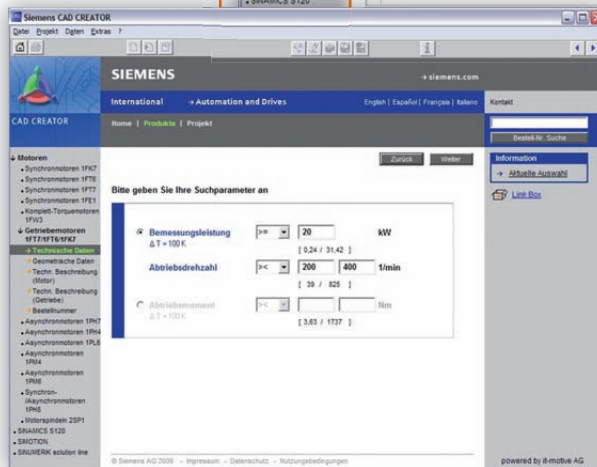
SINAMICS S120

Siemens CAD CREATOR

Datei Projekt Daten Extras ?

SIEMENS

→ siemens.com

International → Automation and Drives

English | Español | Français | Italiano

Kontakt

CAD CREATOR

Home | Produkte | Projekt

Bestell-Nr. Suche

Zurück Weiter

Information

→ Aktuelle Auswahl

Link Box

Motoren
Synchronmotoren 1FK7
Synchronmotoren 1FT6
Synchronmotoren 1FT7
Synchronmotoren 1FE1
Komplett-Torquemotoren 1FW3
Getriebemotoren 1FT7/1FT6/1FK7
Technische Daten
Geometrische Daten
Techn. Beschreibung (Motor)
Techn. Beschreibung (Getriebe)
Bestellnummer
Asynchronmotoren 1PH7
Asynchronmotoren 1PH4
Asynchronmotoren 1PL6
Asynchronmotoren 1PM4
Asynchronmotoren 1PM6
Synchron-/Asynchronmotoren 1PH8
Motorspindeln 2SP1
SINAMICS S120
SIMOTION
SINUMERIK solution line

Bitte geben Sie Ihre Suchparameter an

Bemessungsleistung
ΔT = 100 K
>= 20 kW
[ 0,24 / 31,42 ]

Abtriebsdrehzahl
>< 200 400 1/min
[ 39 / 825 ]

Abtriebsmoment
ΔT = 100 K
>< Nm
[ 3,63 / 1737 ]

© Siemens AG 2009 - Impressum - Datenschutz - Nutzungsbedingungen

powered by if-motive AG